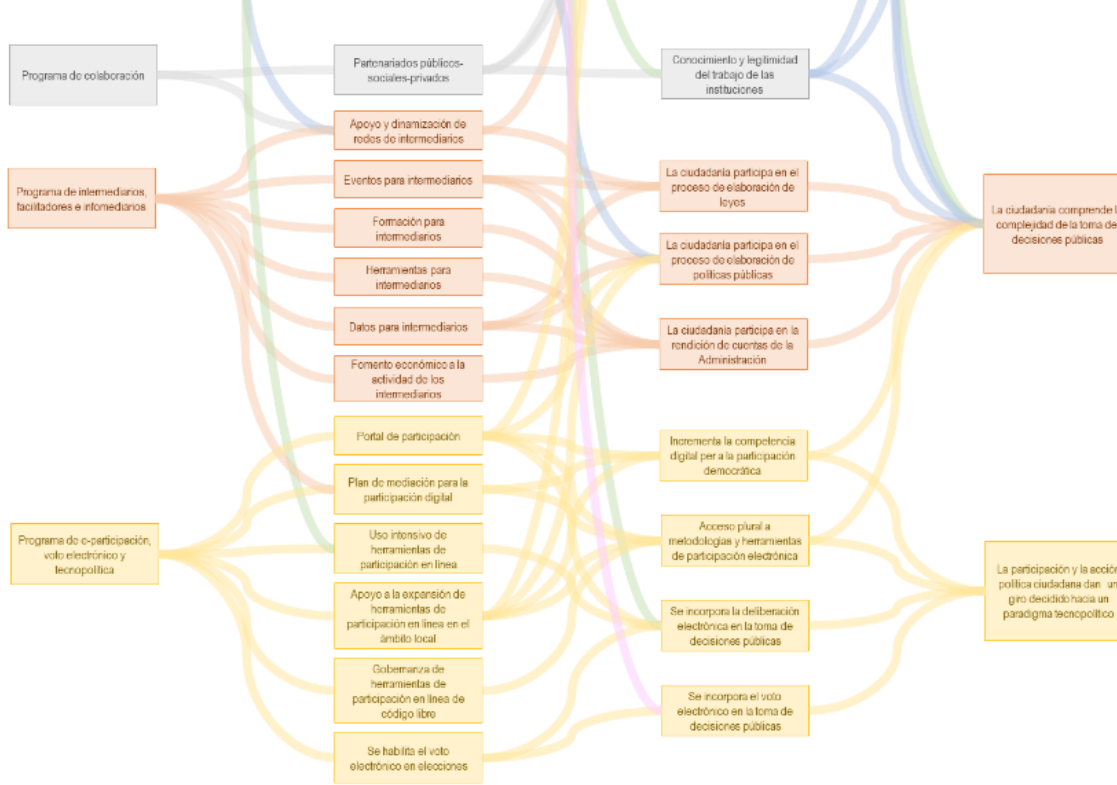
Programa de colaboración

Partenariados públicos-sociales-privados

Conocimiento y legitimidad del trabajo de las instituciones

Apoyo y dinamización de redes de intermediarios

Programa de intermediarios, facilitadores e infomediarios

Eventos para intermediarios

La ciudadanía participa en el proceso de elaboración de leyes

La ciudadanía comprende l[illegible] complejidad de la toma de decisiones públicas

Formación para intermediarios

La ciudadanía participa en el proceso de elaboración de políticas públicas

Herramientas para intermediarios

Datos para intermediarios

La ciudadanía participa en la rendición de cuentas de la Administración

Fomento económico a la actividad de los intermediarios

Portal de participación

Incrementa la competencia digital para la participación democrática

Plan de mediación para la participación digital

Programa de e-participación, voto electrónico y tecnopolítica

Uso intensivo de herramientas de participación en línea

Acceso plural a metodologías y herramientas de participación electrónica

La participación y la acció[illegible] política ciudadana dan un giro decidido hacia un paradigma tecnopolítico

Apoyo a la expansión de herramientas de participación en línea en el ámbito local

Se incorpora la deliberación electrónica en la toma de decisiones públicas

Gobernanza de herramientas de participación en línea de código libre

Se incorpora el voto electrónico en la toma de decisiones públicas

Se habilita el voto electrónico en elecciones